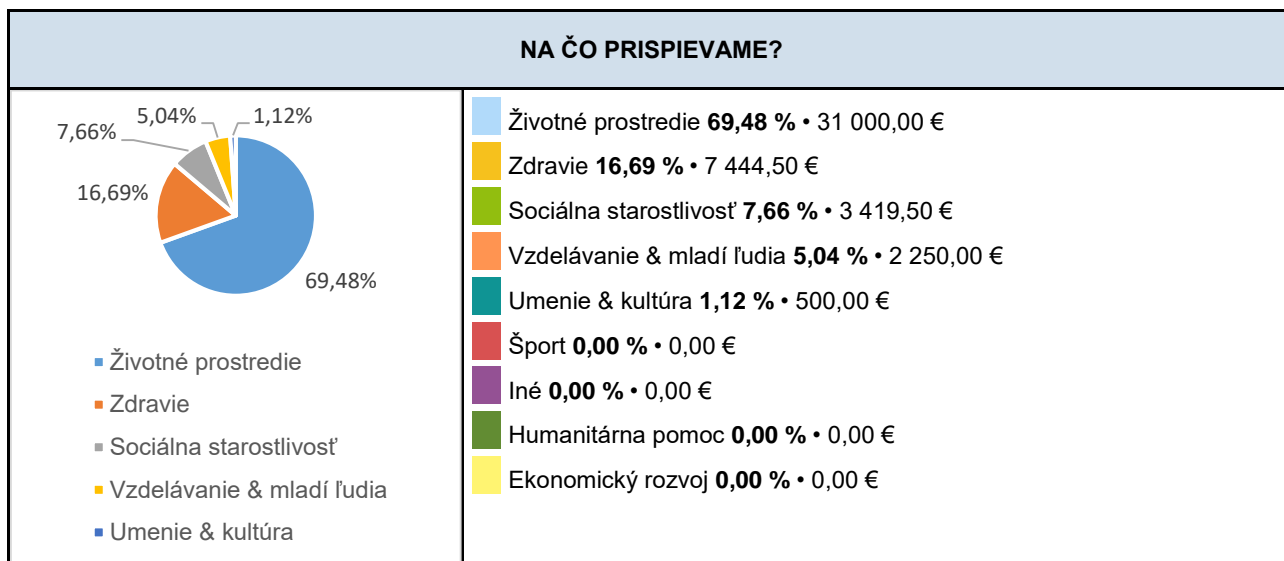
NA ČO PRISPIEVAME?

5,04%
1,12%
7,66%
16,69%
69,48%

Životné prostredie
Zdravie
Sociálna starostlivosť
Vzdelávanie & mladí ľudia
Umenie & kultúra

Životné prostredie **69,48 %** • 31 000,00 €
Zdravie **16,69 %** • 7 444,50 €
Sociálna starostlivosť **7,66 %** • 3 419,50 €
Vzdelávanie & mladí ľudia **5,04 %** • 2 250,00 €
Umenie & kultúra **1,12 %** • 500,00 €
Šport **0,00 %** • 0,00 €
Iné **0,00 %** • 0,00 €
Humanitárna pomoc **0,00 %** • 0,00 €
Ekonomický rozvoj **0,00 %** • 0,00 €